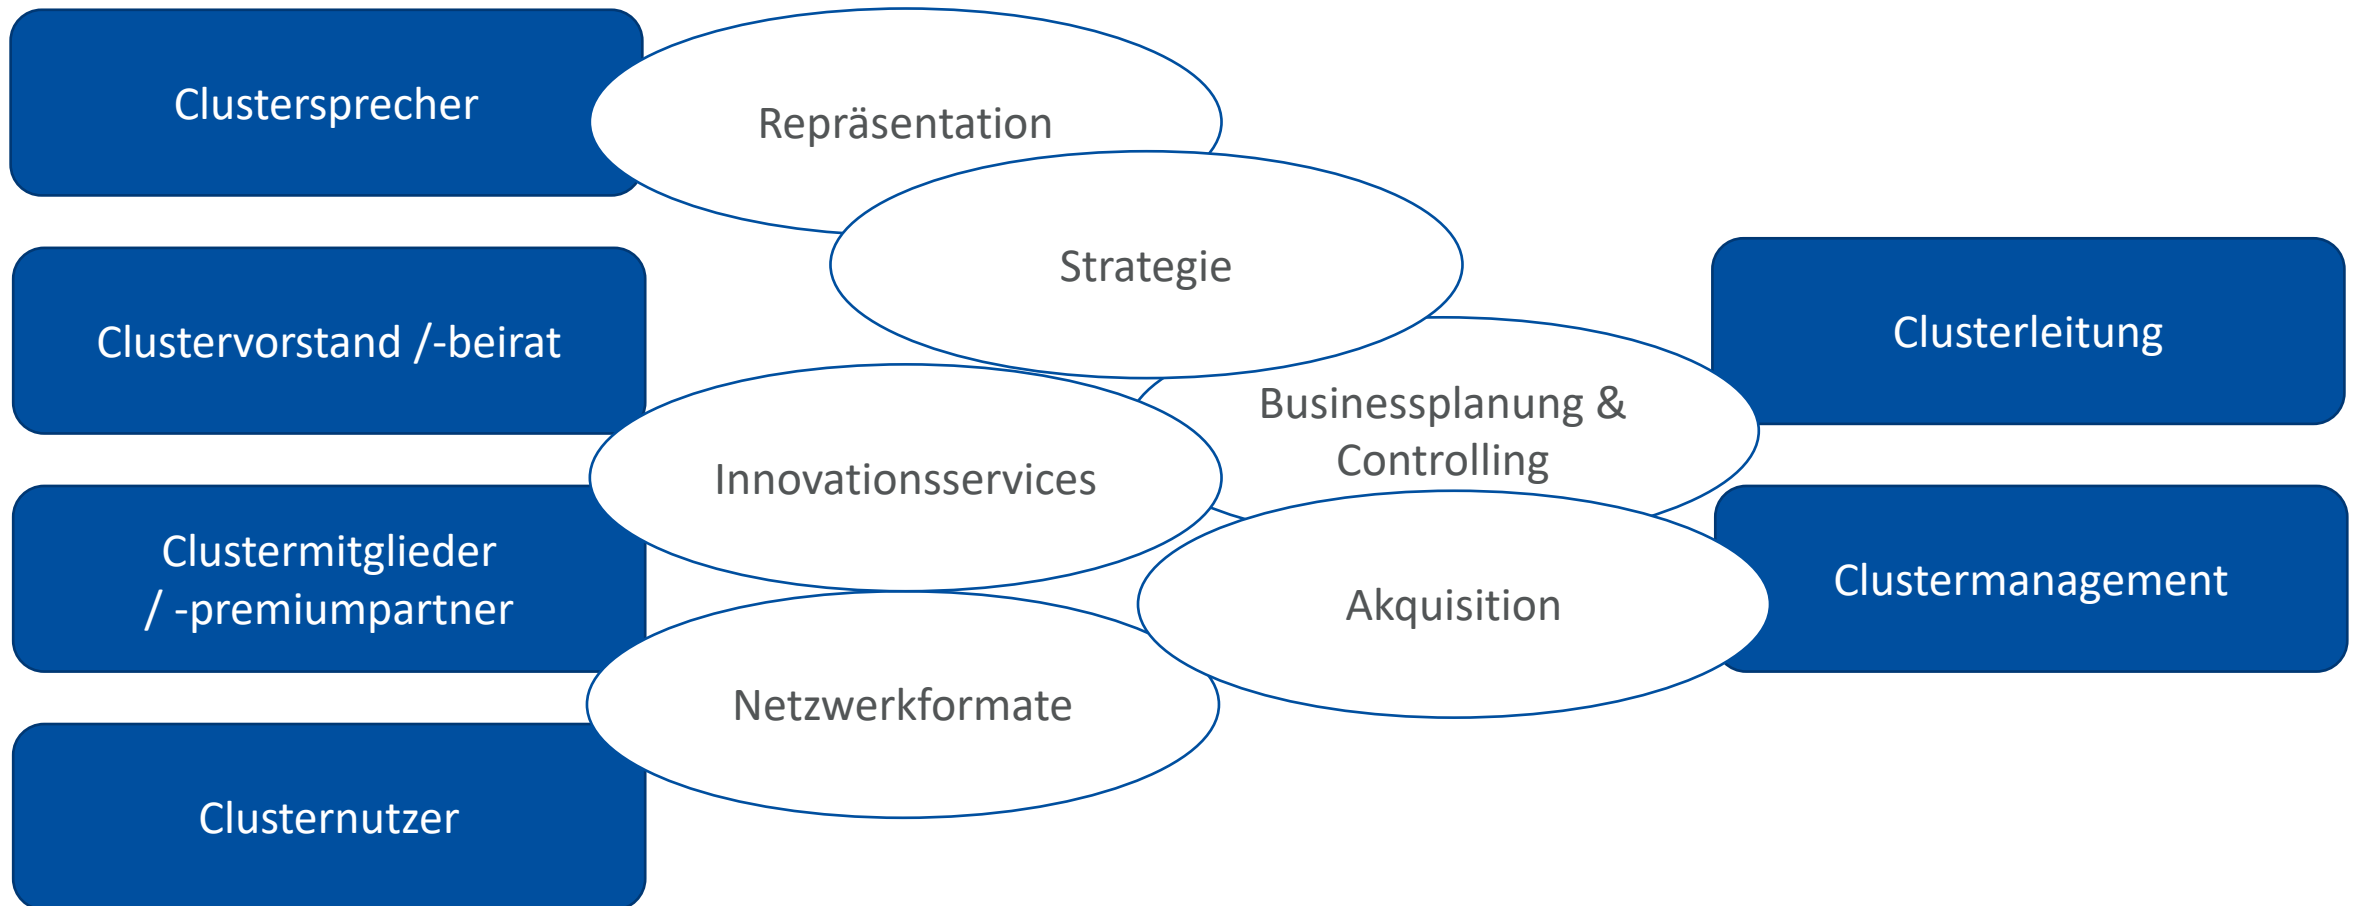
Clustersprecher

Repräsentation

Strategie

Clustervorstand /-beirat

Clusterleitung

Businessplanung & Controlling

Innovationsservices

Clustermitglieder / -premiumpartner

Akquisition

Clustermanagement

Netzwerkformate

Clusternutzer